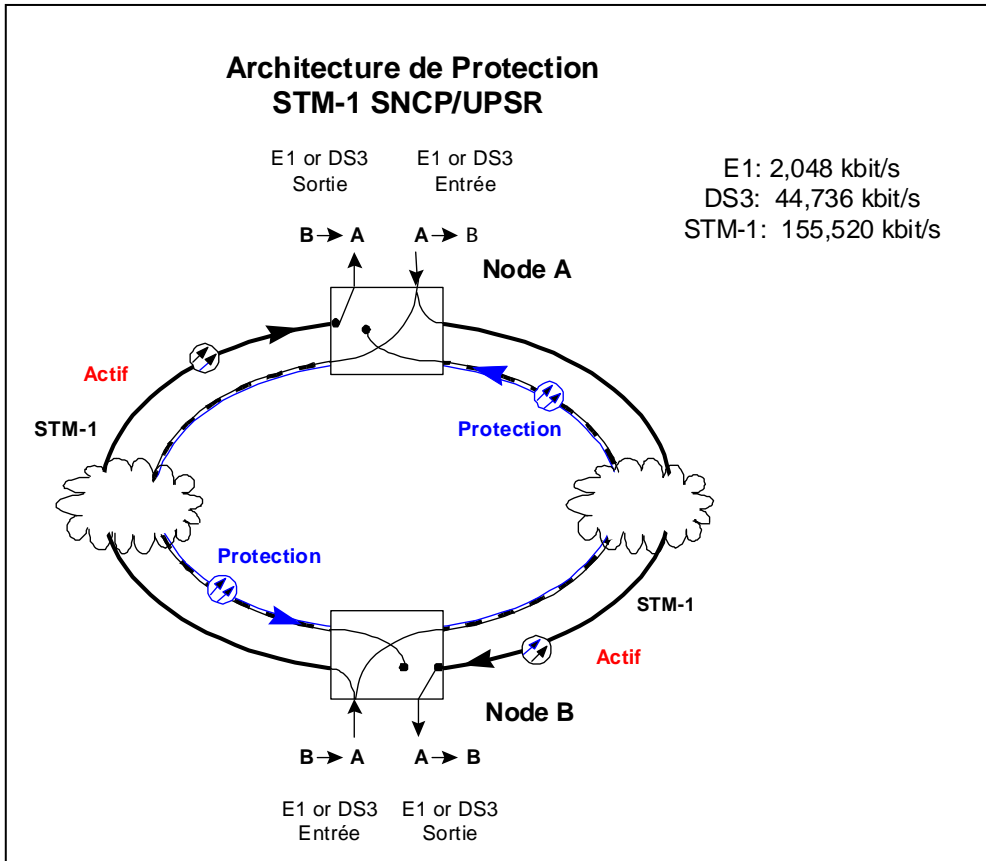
Architecture de Protection
STM-1 SNCP/UPSR

E1 or DS3
Sortie

E1 or DS3
Entrée

E1: 2,048 kbit/s
DS3: 44,736 kbit/s
STM-1: 155,520 kbit/s

B → A

A → B

Node A

Actif

STM-1

Protection

Protection

STM-1

Actif

Node B

B → A

A → B

E1 or DS3
Entrée

E1 or DS3
Sortie